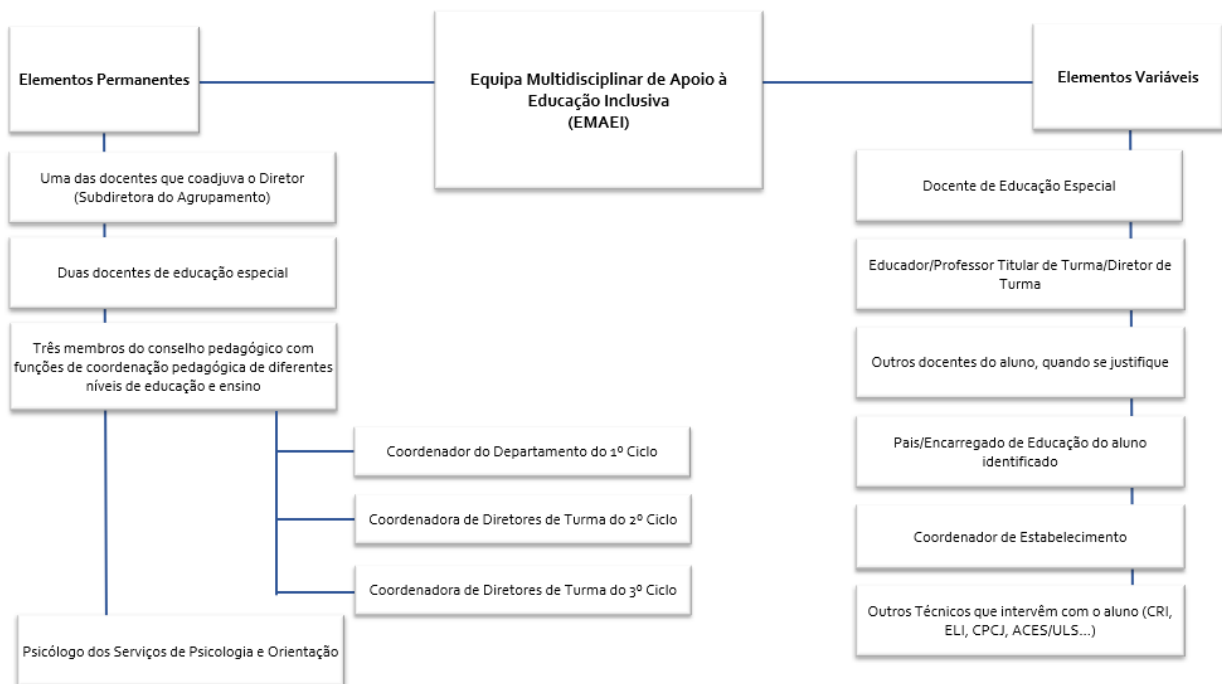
Elementos Permanentes

Equipa Multidisciplinar de Apoio à Educação Inclusiva (EMAEI)

Elementos Variáveis

Uma das docentes que coadjuva o Diretor (Subdiretora do Agrupamento)

Duas docentes de educação especial

Três membros do conselho pedagógico com funções de coordenação pedagógica de diferentes níveis de educação e ensino

Coordenador do Departamento do 1º Ciclo

Coordenadora de Diretores de Turma do 2º Ciclo

Coordenadora de Diretores de Turma do 3º Ciclo

Psicólogo dos Serviços de Psicologia e Orientação

Docente de Educação Especial

Educador/Professor Titular de Turma/Diretor de Turma

Outros docentes do aluno, quando se justifique

Pais/Encarregado de Educação do aluno identificado

Coordenador de Estabelecimento

Outros Técnicos que intervêm com o aluno (CRI, ELI, CPCJ, ACES/ULS...)